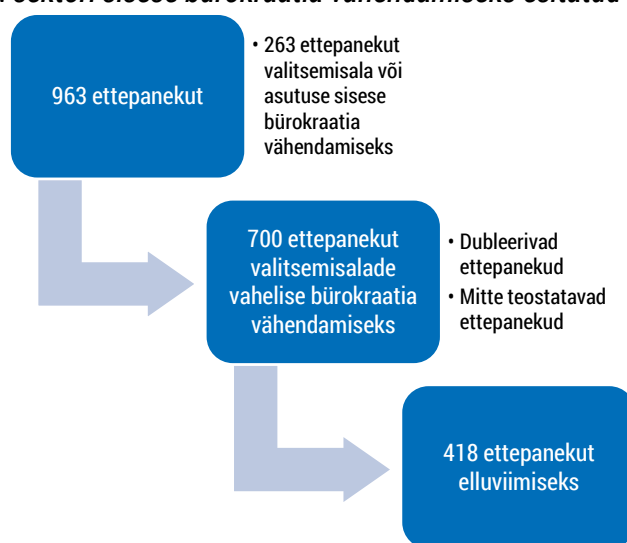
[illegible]sektori sisese bürokraatia vähendamiseks esitatud

963 ettepanekut

• 263 ettepanekut valitsemisala või asutuse sisese bürokraatia vähendamiseks

700 ettepanekut valitsemisalade vahelise bürokraatia vähendamiseks

• Dubleerivad ettepanekud
• Mitte teostatavad ettepanekud

418 ettepanekut elluviimiseks